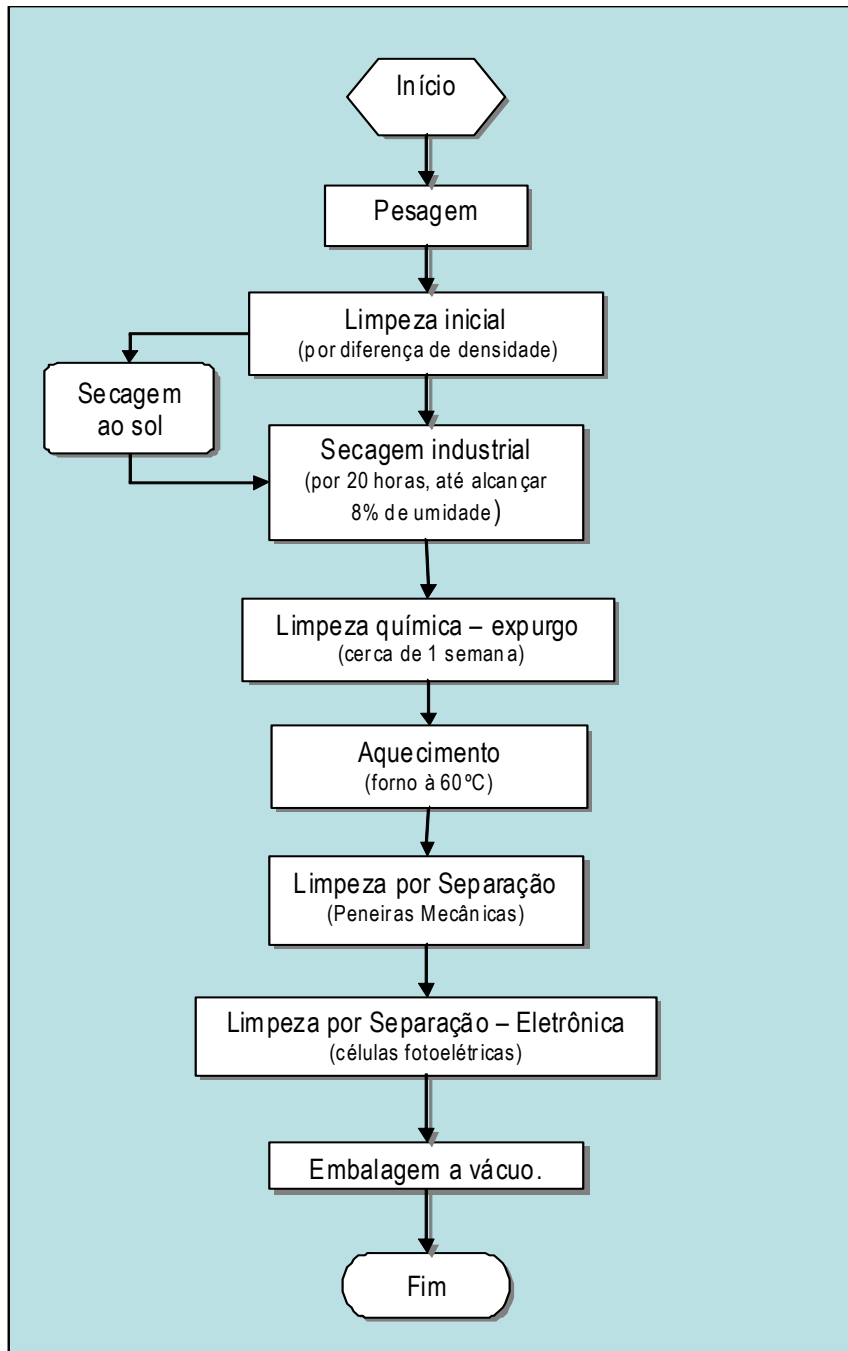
Início

Pesagem

Limpeza inicial
(por diferença de densidade)

Secagem ao sol

Secagem industrial
(por 20 horas, até alcançar 8% de umidade)

Limpeza química – expurgo
(cerca de 1 semana)

Aquecimento
(forno à 60ºC)

Limpeza por Separação
(Peneiras Mecânicas)

Limpeza por Separação – Eletrônica
(células fotoelétricas)

Embalagem a vácuo.

Fim